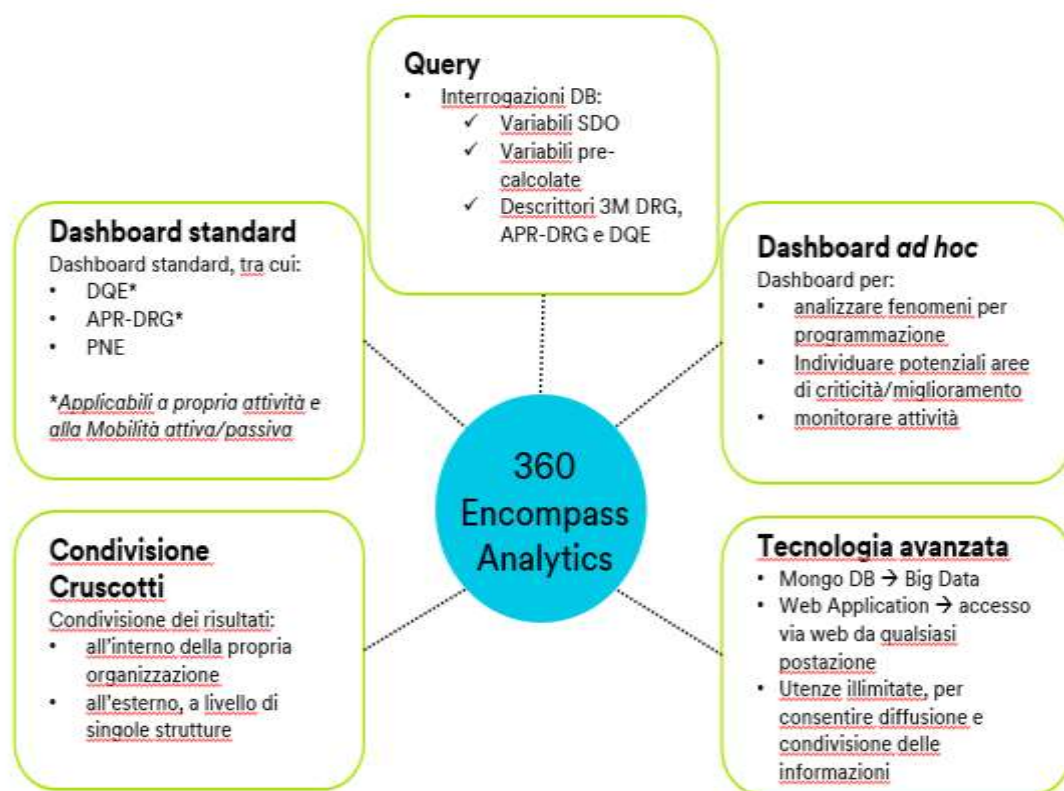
Query
• Interrogazioni DB:
✓ Variabili SDO
✓ Variabili pre-calcolate
✓ Descrittori 3M DRG, APR-DRG e DQE

Dashboard standard
Dashboard standard, tra cui:
• DQE*
• APR-DRG*
• PNE

*Applicabili a propria attività e alla Mobilità attiva/passiva

Dashboard ad hoc
Dashboard per:
• analizzare fenomeni per programmazione
• Individuare potenziali aree di criticità/miglioramento
• monitorare attività

360 Encompass Analytics

Condivisione Cruscotti
Condivisione dei risultati:
• all'interno della propria organizzazione
• all'esterno, a livello di singole strutture

Tecnologia avanzata
• Mongo DB → Big Data
• Web Application → accesso via web da qualsiasi postazione
• Utenze illimitate, per consentire diffusione e condivisione delle informazioni